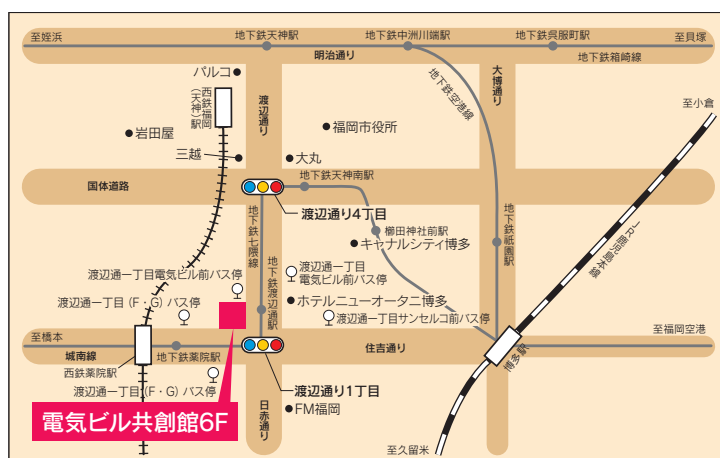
至姪浜
地下鉄天神駅
地下鉄中洲川端駅
地下鉄呉服町駅
至貝塚
明治通り
地下鉄箱崎線
パルコ
西鉄福岡(天神)駅
渡辺通り
大博通り
地下鉄空港線
至小倉
岩田屋
福岡市役所
三越
大丸
国体道路
地下鉄天神南駅
渡辺通り4丁目
地下鉄七隈線
櫛田神社前駅
地下鉄祇園駅
キャナルシティ博多
JR鹿児島本線
渡辺通一丁目電気ビル前バス停
渡辺通一丁目 電気ビル前バス停
渡辺通一丁目（F・G）バス停
ホテルニューオータニ博多
地下鉄渡辺通駅
渡辺通一丁目サンセルコ前バス停
至橋本
至福岡空港
城南線
地下鉄薬院駅
住吉通り
西鉄薬院駅
博多駅
渡辺通一丁目（F・G）バス停
渡辺通り1丁目
日赤通り
電気ビル共創館6F
FM福岡
至久留米